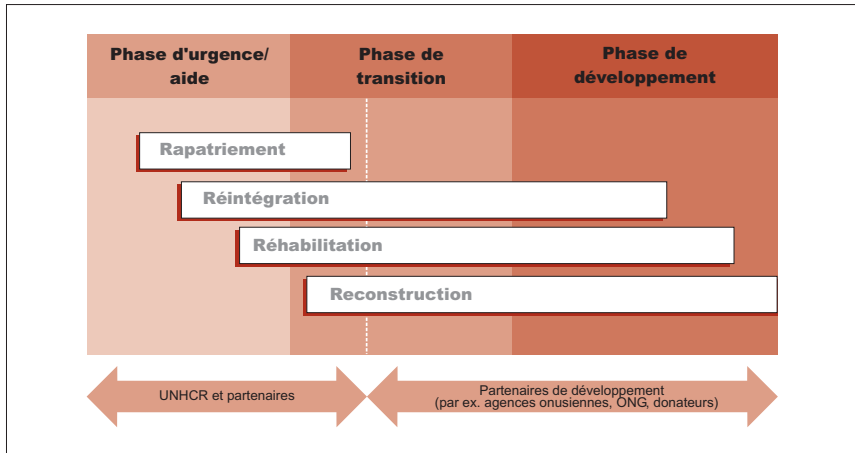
Phase d'urgence/ aide

Phase de transition

Phase de développement

Rapatriement

Réintégration

Réhabilitation

Reconstruction

UNHCR et partenaires

Partenaires de développement (par ex. agences onusiennes, ONG, donateurs)